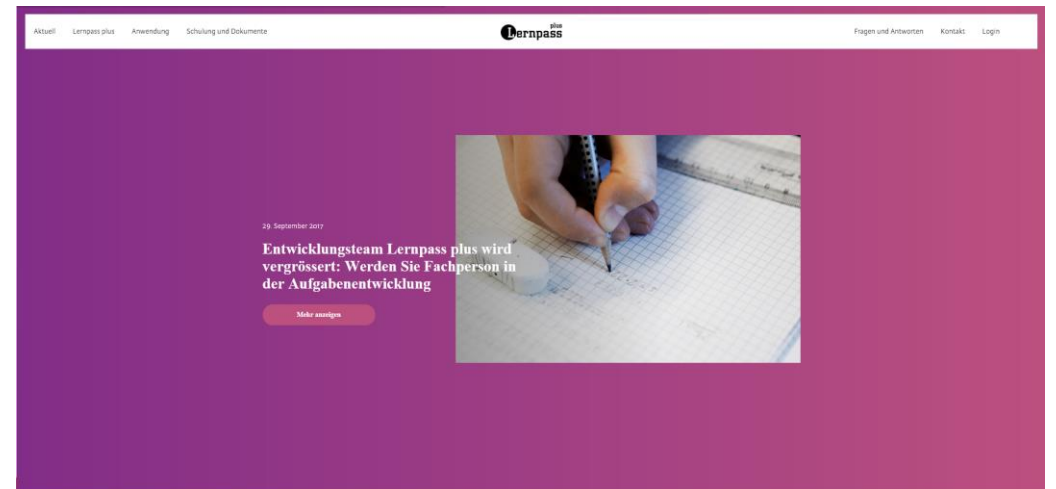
Aktuell Lernpass plus Anwendung Schulung und Dokumente

Lernpass plus

Fragen und Antworten Kontakt Login

29. September 2017

Entwicklungsteam Lernpass plus wird vergrössert: Werden Sie Fachperson in der Aufgabenentwicklung

Mehr anzeigen